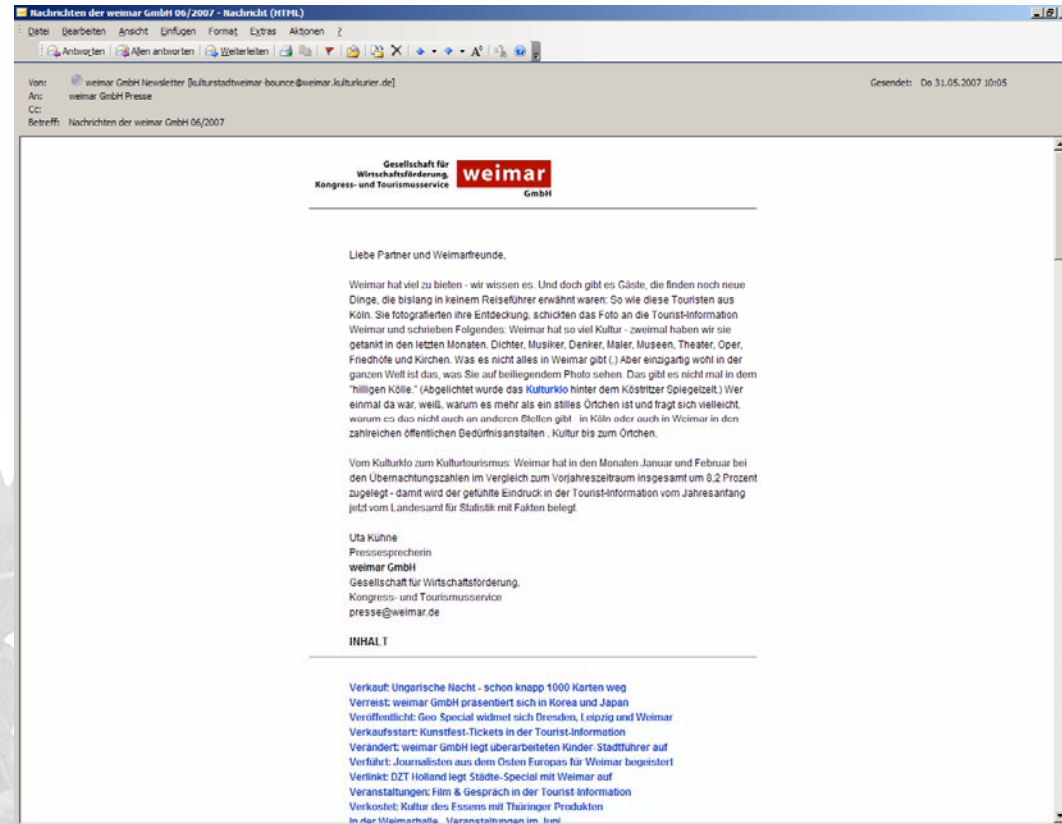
Nachrichten der weimar GmbH 06/2007 - Nachricht (HTML)

Datei Bearbeiten Ansicht Einfügen Format Extras Aktionen ?

Antworten | Allen antworten | Weiterleiten

Von: weimar GmbH Newsletter [kulturstadtweimar-bounce@weimar.kulturkurier.de]
An: weimar GmbH Presse
Cc:
Betreff: Nachrichten der weimar GmbH 06/2007

Gesendet: Do 31.05.2007 10:05

Gesellschaft für Wirtschaftsförderung, Kongress- und Tourismusservice
weimar GmbH

Liebe Partner und Weimarfreunde,

Weimar hat viel zu bieten - wir wissen es. Und doch gibt es Gäste, die finden noch neue Dinge, die bislang in keinem Reiseführer erwähnt waren: So wie diese Touristen aus Köln. Sie fotografierten ihre Entdeckung, schickten das Foto an die Tourist-Information Weimar und schrieben Folgendes: Weimar hat so viel Kultur - zweimal haben wir sie getankt in den letzten Monaten. Dichter, Musiker, Denker, Maler, Museen, Theater, Oper, Friedhöfe und Kirchen. Was es nicht alles in Weimar gibt (.) Aber einzigartig wohl in der ganzen Welt ist das, was Sie auf beiliegendem Photo sehen. Das gibt es nicht mal in dem "hilligen Kölle." (Abgelichtet wurde das Kulturklo hinter dem Köstritzer Spiegelzelt.) Wer einmal da war, weiß, warum es mehr als ein stilles Örtchen ist und fragt sich vielleicht, warum es das nicht auch an anderen Stellen gibt - in Köln oder auch in Weimar in den zahlreichen öffentlichen Bedürfnisanstalten . Kultur bis zum Örtchen.

Vom Kulturklo zum Kulturtourismus: Weimar hat in den Monaten Januar und Februar bei den Übernachtungszahlen im Vergleich zum Vorjahreszeitraum insgesamt um 8,2 Prozent zugelegt - damit wird der gefühlte Eindruck in der Tourist-Information vom Jahresanfang jetzt vom Landesamt für Statistik mit Fakten belegt.

Uta Kühne
Pressesprecherin
weimar GmbH
Gesellschaft für Wirtschaftsförderung,
Kongress- und Tourismusservice
presse@weimar.de

INHALT

Verkauf: Ungarische Nacht - schon knapp 1000 Karten weg
Verreist: weimar GmbH präsentiert sich in Korea und Japan
Veröffentlicht: Geo Special widmet sich Dresden, Leipzig und Weimar
Verkaufsstart: Kunstfest-Tickets in der Tourist-Information
Verändert: weimar GmbH legt überarbeiteten Kinder-Stadtführer auf
Verführt: Journalisten aus dem Osten Europas für Weimar begeistert
Verlinkt: DZT Holland legt Städte-Special mit Weimar auf
Veranstaltungen: Film & Gespräch in der Tourist-Information
Verkostet: Kultur des Essens mit Thüringer Produkten
In der Weimarhalle - Veranstaltungen im Juni